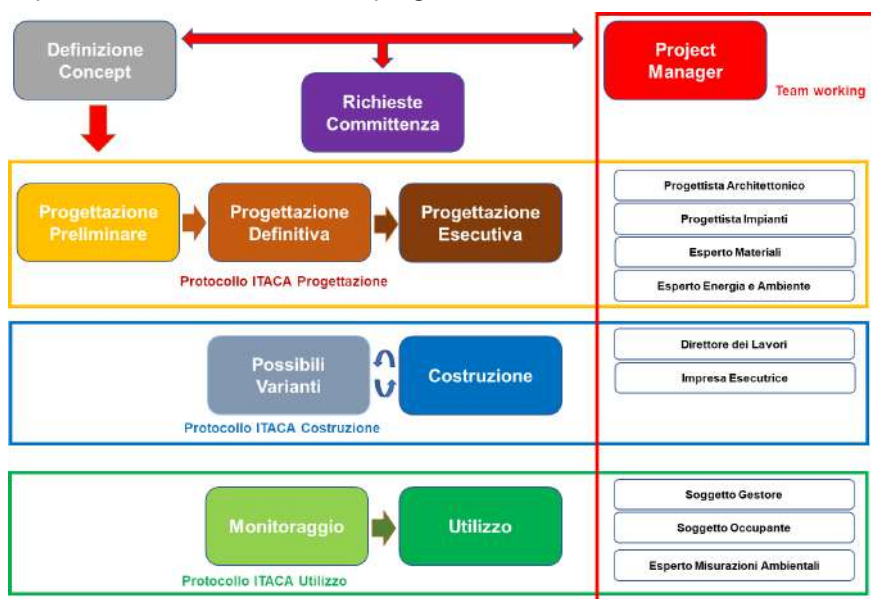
Definizione Concept

Richieste Committenza

Project Manager

Team working

Progettazione Preliminare

Progettazione Definitiva

Progettazione Esecutiva

Protocollo ITACA Progettazione

Progettista Architettonico

Progettista Impianti

Esperto Materiali

Esperto Energia e Ambiente

Possibili Varianti

Costruzione

Protocollo ITACA Costruzione

Direttore dei Lavori

Impresa Esecutrice

Monitoraggio

Utilizzo

Protocollo ITACA Utilizzo

Soggetto Gestore

Soggetto Occupante

Esperto Misurazioni Ambientali